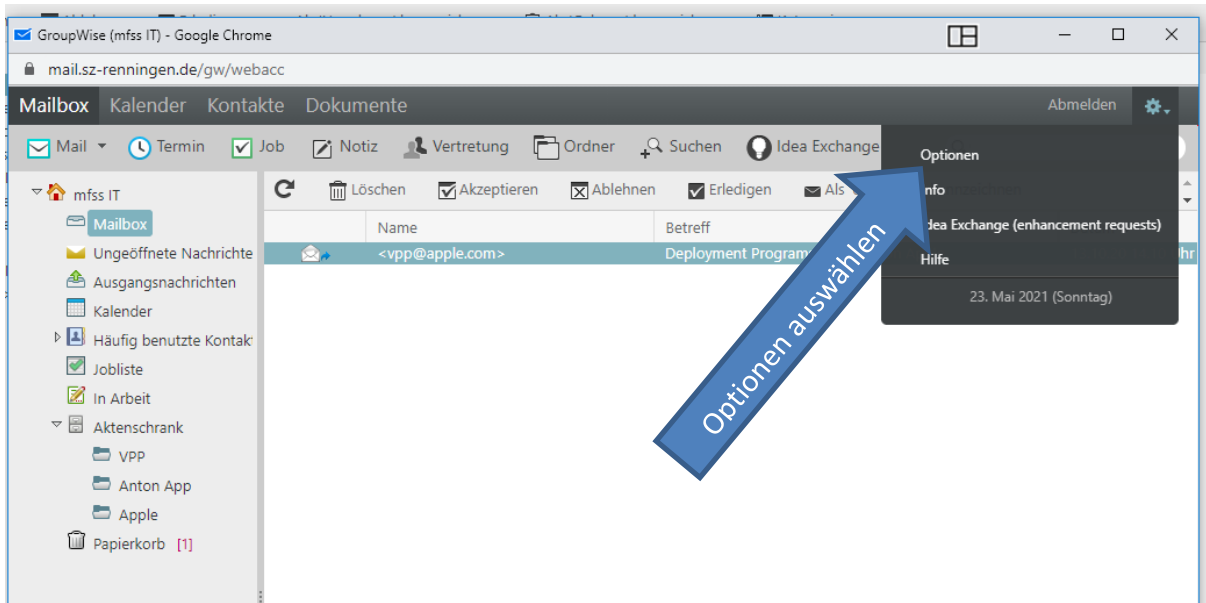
GroupWise (mfss IT) - Google Chrome

mail.sz-renningen.de/gw/webacc

Mailbox Kalender Kontakte Dokumente

Abmelden

Mail Termin Job Notiz Vertretung Ordner Suchen Idea Exchange

mfss IT
Mailbox
Ungeöffnete Nachrichte
Ausgangsnachrichten
Kalender
Häufig benutzte Kontakt
Jobliste
In Arbeit
Aktenschrank
VPP
Anton App
Apple
Papierkorb [1]

Löschen Akzeptieren Ablehnen Erledigen Als

Name
Betreff

<vpp@apple.com>
Deployment Program

Optionen
Info
Idea Exchange (enhancement requests)
Hilfe
23. Mai 2021 (Sonntag)

Optionen auswählen